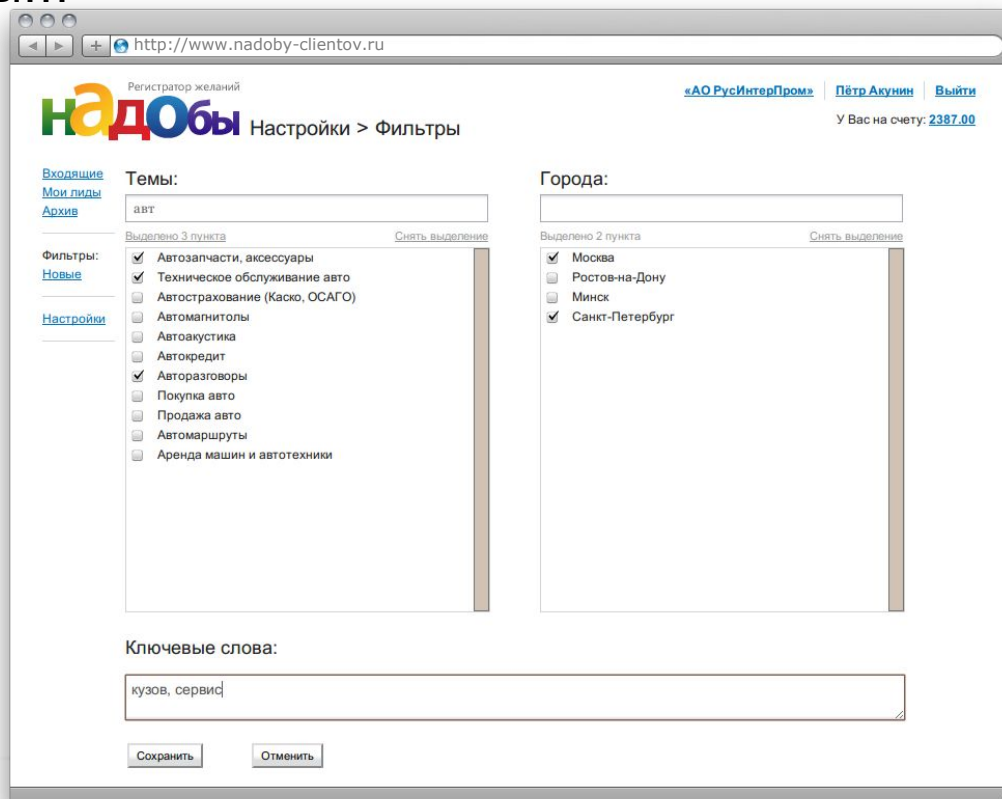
http://www.nadoby-clientov.ru

Регистратор желаний

НаДОбы Настройки > Фильтры

«АО РусИнтерПром» | Пётр Акунин | Выйти

У Вас на счету: 2387.00

Входящие
Мои лиды
Архив

Фильтры:
Новые

Настройки

Темы:

авт

Выделено 3 пункта | Снять выделение

- ☑ Автозапчасти, аксессуары
- ☑ Техническое обслуживание авто
- ☐ Автострахование (Каско, ОСАГО)
- ☐ Автомагнитолы
- ☐ Автоакустика
- ☐ Автокредит
- ☑ Авторазговоры
- ☐ Покупка авто
- ☐ Продажа авто
- ☐ Автомаршруты
- ☐ Аренда машин и автотехники

Города:

Выделено 2 пункта | Снять выделение

- ☑ Москва
- ☐ Ростов-на-Дону
- ☐ Минск
- ☑ Санкт-Петербург

Ключевые слова:

кузов, сервис

Сохранить | Отменить